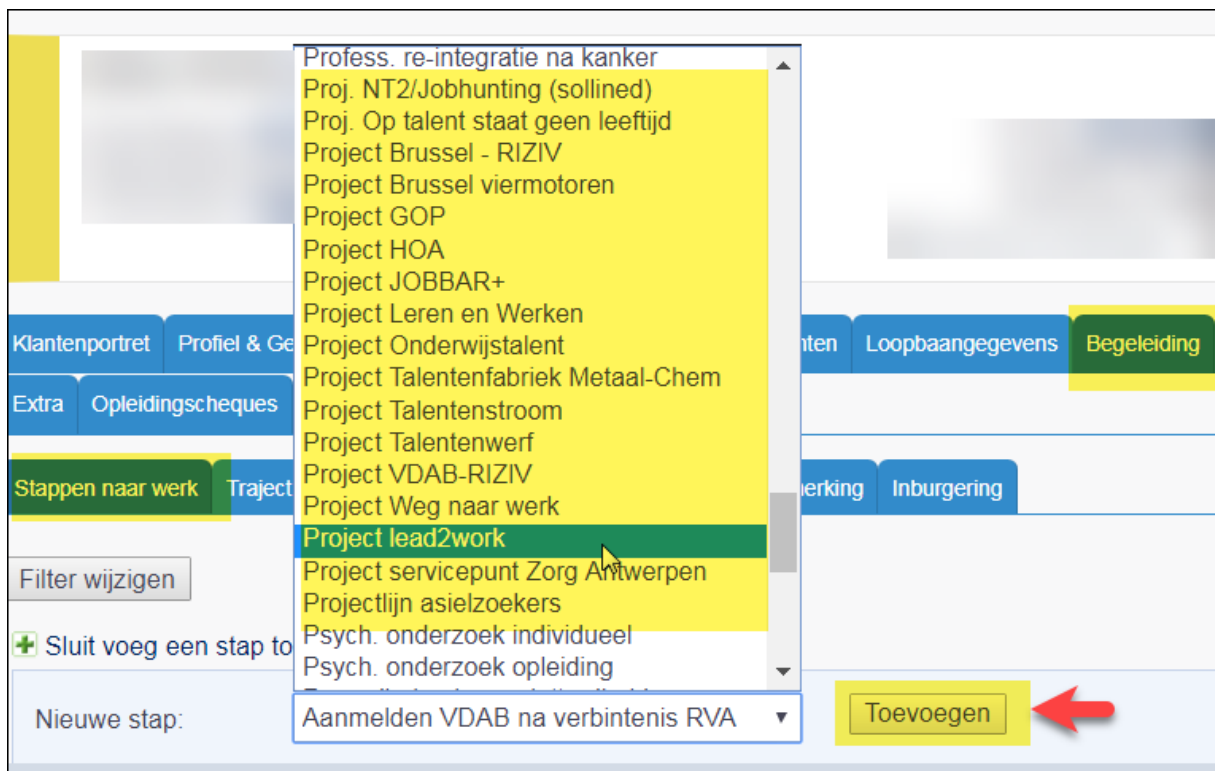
Profess. re-integratie na kanker
Proj. NT2/Jobhunting (sollined)
Proj. Op talent staat geen leeftijd
Project Brussel - RIZIV
Project Brussel viermotoren
Project GOP
Project HOA
Project JOBBAR+
Project Leren en Werken
Project Onderwijstalent
Project Talentenfabriek Metaal-Chem
Project Talentenstroom
Project Talentenwerf
Project VDAB-RIZIV
Project Weg naar werk
Project lead2work
Project servicepunt Zorg Antwerpen
Projectlijn asielzoekers
Psych. onderzoek individueel
Psych. onderzoek opleiding

Klantenportret | Profiel & Ge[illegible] | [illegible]nten | Loopbaangegevens | Begeleiding

Extra | Opleidingscheques

Stappen naar werk | Traject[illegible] | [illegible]erking | Inburgering

Filter wijzigen

Sluit voeg een stap to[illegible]

Nieuwe stap: Aanmelden VDAB na verbintenis RVA

Toevoegen